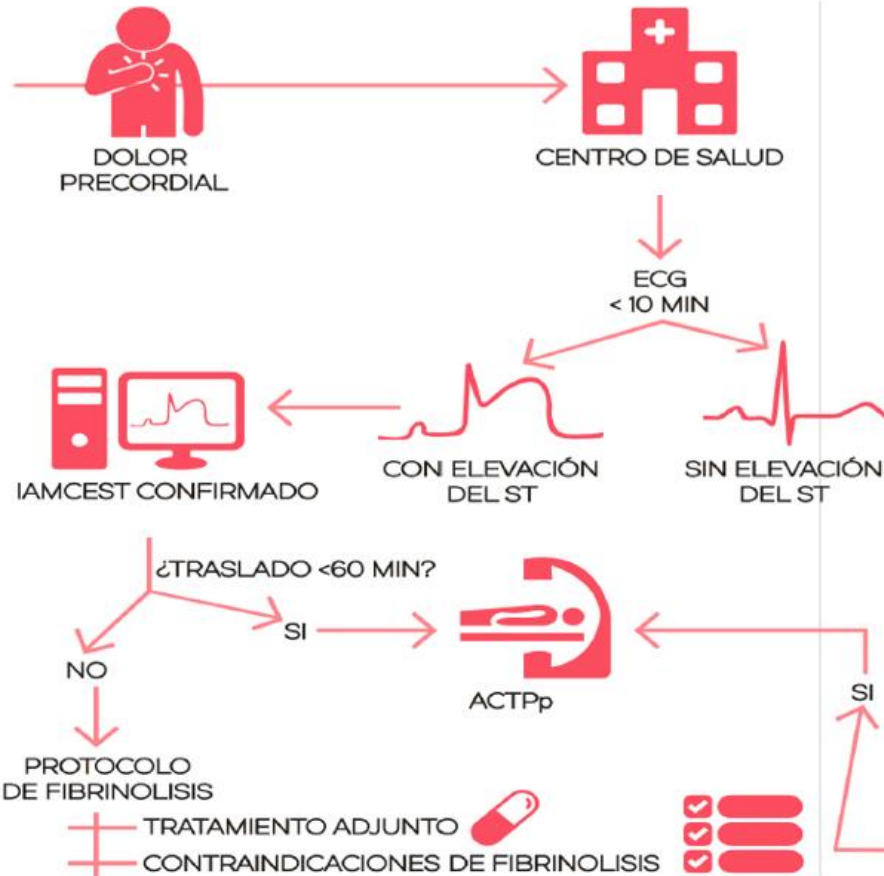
DOLOR PRECORDIAL

CENTRO DE SALUD

ECG
< 10 MIN

IAMCEST CONFIRMADO

CON ELEVACIÓN DEL ST

SIN ELEVACIÓN DEL ST

¿TRASLADO <60 MIN?

SI

NO

ACTPp

SI

PROTOCOLO DE FIBRINOLISIS

TRATAMIENTO ADJUNTO

CONTRAINDICACIONES DE FIBRINOLISIS